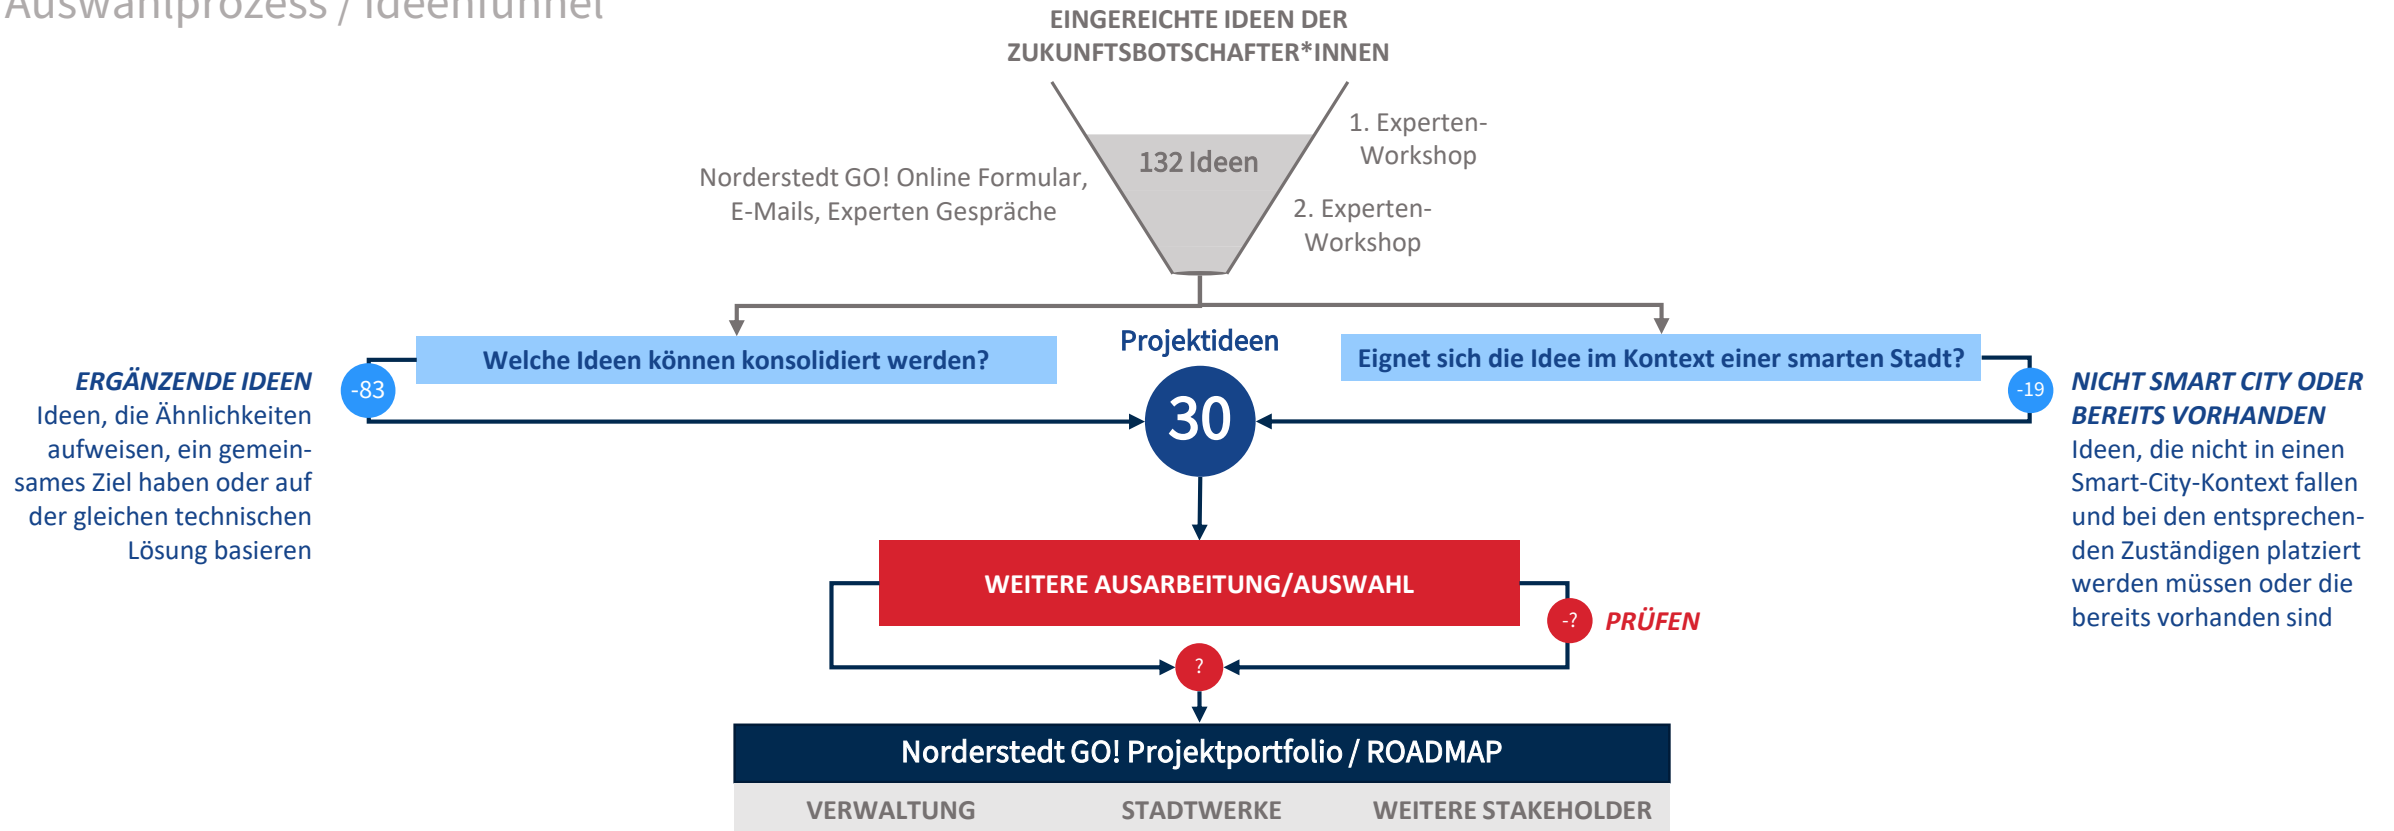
Auswahlprozess / Ideenfunnel

EINGEREICHTE IDEEN DER ZUKUNFTSBOTSCHAFTER*INNEN

132 Ideen

Norderstedt GO! Online Formular, E-Mails, Experten Gespräche

1. Experten-Workshop

2. Experten-Workshop

Welche Ideen können konsolidiert werden?

Projektideen

Eignet sich die Idee im Kontext einer smarten Stadt?

ERGÄNZENDE IDEEN
Ideen, die Ähnlichkeiten aufweisen, ein gemeinsames Ziel haben oder auf der gleichen technischen Lösung basieren

-83

30

-19

NICHT SMART CITY ODER BEREITS VORHANDEN
Ideen, die nicht in einen Smart-City-Kontext fallen und bei den entsprechenden Zuständigen platziert werden müssen oder die bereits vorhanden sind

WEITERE AUSARBEITUNG/AUSWAHL

-?

PRÜFEN

?

Norderstedt GO! Projektportfolio / ROADMAP

VERWALTUNG

STADTWERKE

WEITERE STAKEHOLDER